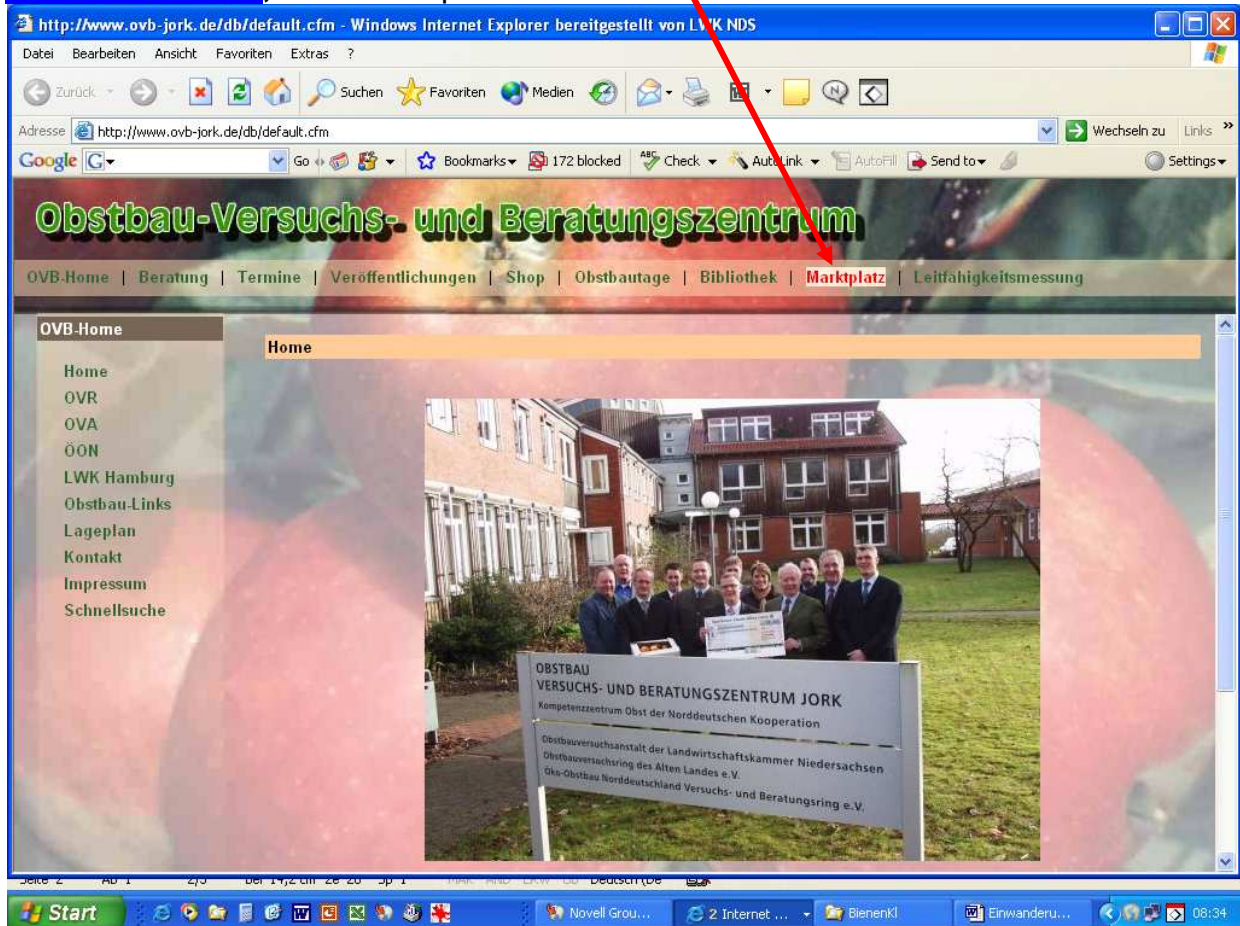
http://www.ovb-jork.de/db/default.cfm - Windows Internet Explorer bereitgestellt von LWK NDS

Datei Bearbeiten Ansicht Favoriten Extras ?

Zurück Suchen Favoriten Medien

Adresse http://www.ovb-jork.de/db/default.cfm Wechseln zu Links

Google G Go Bookmarks 172 blocked Check AutoLink AutoFill Send to Settings

Obstbau-Versuchs- und Beratungszentrum

OVB-Home | Beratung | Termine | Veröffentlichungen | Shop | Obstbautage | Bibliothek | Marktplatz | Leitfahigkeitsmessung

OVB-Home

Home
OVR
OVA
ÖON
LWK Hamburg
Obstbau-Links
Lageplan
Kontakt
Impressum
Schnellsuche

Home

OBSTBAU
VERSUCHS- UND BERATUNGSZENTRUM JORK
Kompetenzzentrum Obst der Norddeutschen Kooperation

Obstbauversuchsanstalt der Landwirtschaftskammer Niedersachsen
Obstbauversuchsring des Alten Landes e.V.
Öko-Obstbau Norddeutschland Versuchs- und Beratungsring e.V.

Seite 2 Ab 1 2/3 Bei 14,2 cm Ze 26 Sp 1 MAK ÄND ERW ÜB Deutsch (De

Start Novell Grou... 2 Internet ... BienenKl Einwanderu... 08:34